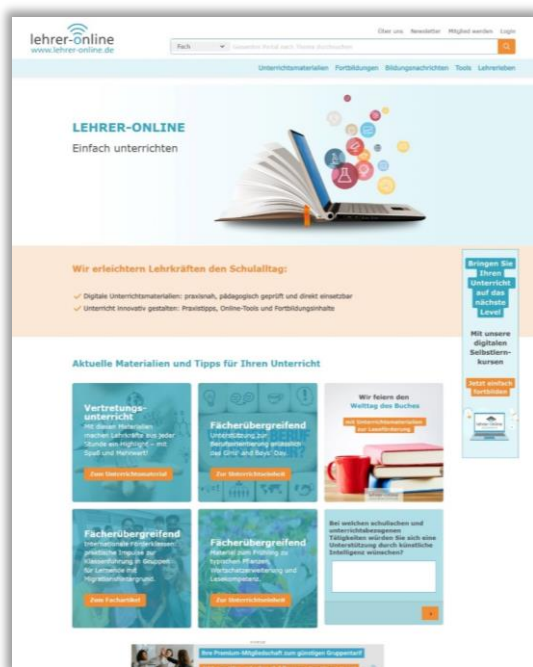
lehrer-online
www.lehrer-online.de

Über uns Newsletter Mitglied werden Login

Fach

Gesamtes Portal nach Thema durchsuchen

Unterrichtsmaterialien Fortbildungen Bildungsnachrichten Tools Lehrerleben

LEHRER-ONLINE
Einfach unterrichten

Wir erleichtern Lehrkräften den Schulalltag:

Digitale Unterrichtsmaterialien: praxisnah, pädagogisch geprüft und direkt einsetzbar

Unterricht innovativ gestalten: Praxistipps, Online-Tools und Fortbildungsinhalte

Bringen Sie Ihren Unterricht auf das nächste Level

Mit unseren digitalen Selbstlernkursen

Jetzt einfach fortbilden

Aktuelle Materialien und Tipps für Ihren Unterricht

Vertretungsunterricht
Mit diesen Materialien machen Lehrkräfte aus jeder Stunde ein Highlight – mit Spaß und Mehrwert!

Zum Unterrichtsmaterial

Fächerübergreifend
Unterstützung zur Berufsorientierung jenseits des Girls' and Boys' Day

Zur Unterrichtseinheit

Wir feiern den Welttag des Buches

mit Unterrichtsmaterialien zur Leseförderung

Fächerübergreifend
Internationale Vorbereitungsklassen: praktische Impulse zur Klassenführung in Gruppen für Lernende mit Migrationshintergrund.

Zum Fachartikel

Fächerübergreifend
Material zum Frühling zu typischen Pflanzen, Wortschatzerweiterung und Lesekompetenz

Zur Unterrichtseinheit

Bei welchen schulischen und unterrichtsbezogenen Tätigkeiten würden Sie sich eine Unterstützung durch künstliche Intelligenz wünschen?

Ihre Premium-Mitgliedschaft zum günstigen Gruppentarif